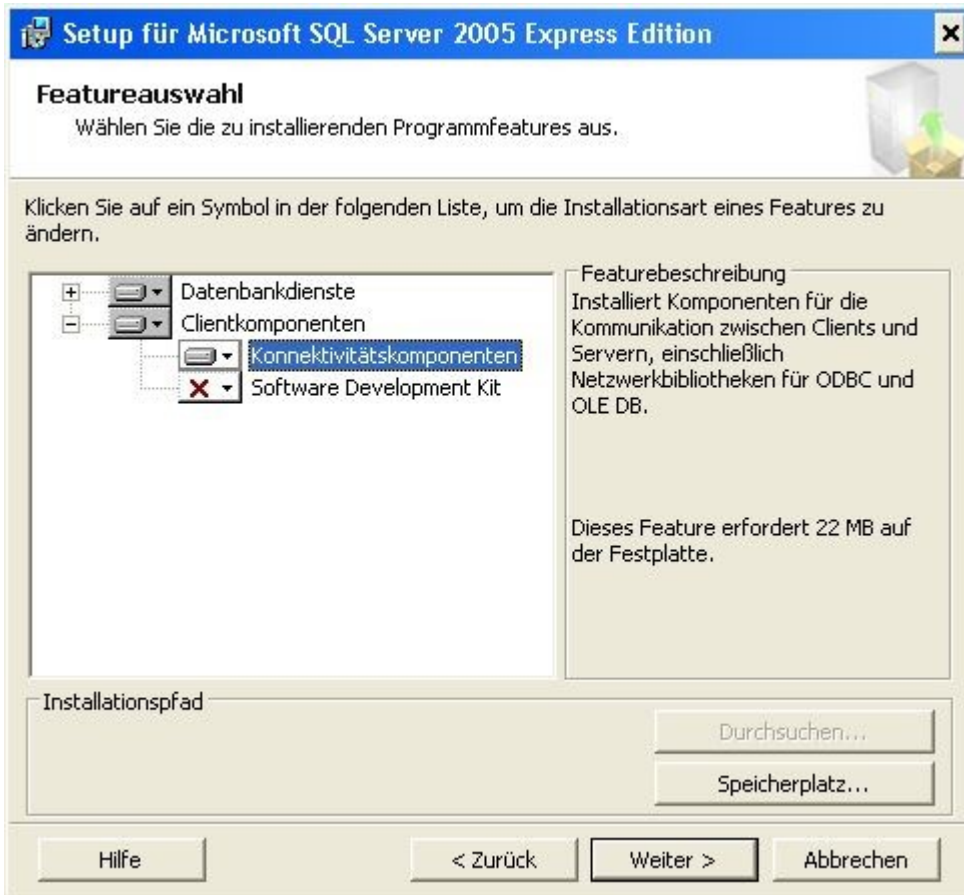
Setup für Microsoft SQL Server 2005 Express Edition

Featureauswahl
Wählen Sie die zu installierenden Programmfeatures aus.

Klicken Sie auf ein Symbol in der folgenden Liste, um die Installationsart eines Features zu ändern.

Datenbankdienste
Clientkomponenten
Konnektivitätskomponenten
Software Development Kit

Featurebeschreibung
Installiert Komponenten für die Kommunikation zwischen Clients und Servern, einschließlich Netzwerkbibliotheken für ODBC und OLE DB.

Dieses Feature erfordert 22 MB auf der Festplatte.

Installationspfad

Durchsuchen...

Speicherplatz...

Hilfe

< Zurück

Weiter >

Abbrechen